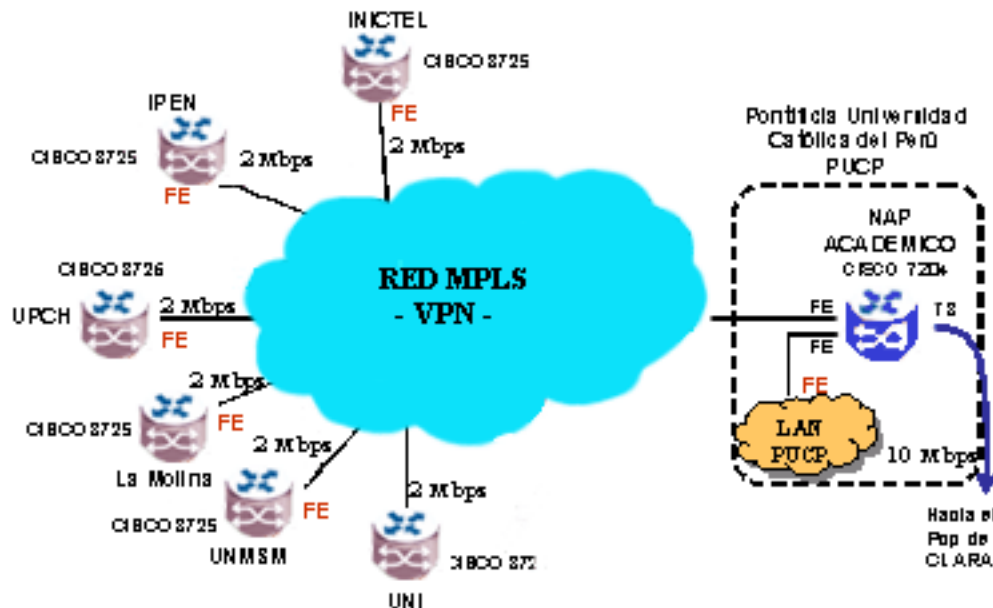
INICTEL
CISCO 3725
FE
2 Mbps

IPEN
CISCO 3725
2 Mbps
FE

Pontificia Universidad Católica del Perú
PUCP

NAP
ACADEMICO
CISCO 7204
FE
TS
FE
FE

RED MPLS
- VPN -

CISCO 3725
UPCH
2 Mbps
FE

2 Mbps
CISCO 3725
FE
La Molina

2 Mbps
CISCO 3725
FE
UNMSM

2 Mbps
CISCO 372
UNI

LAN
PUCP
10 Mbps

Hacia el
Pop de
CLARA